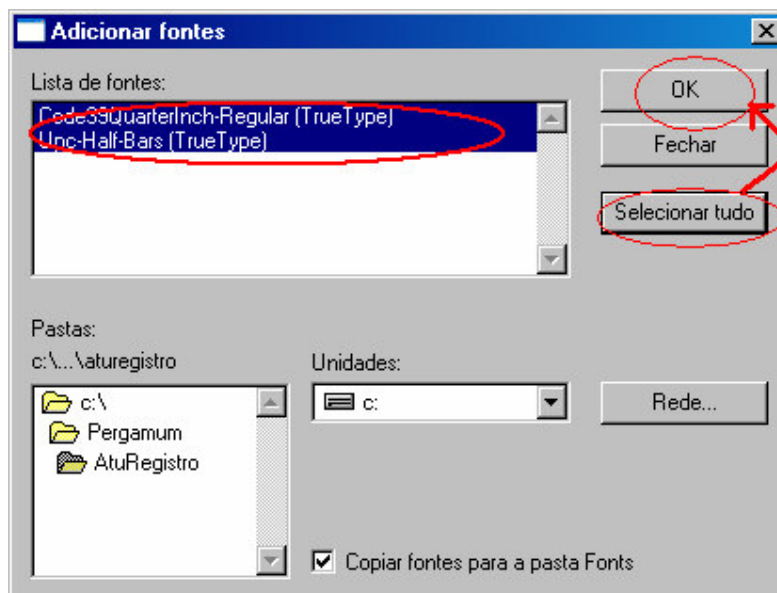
Adicionar fontes

Lista de fontes:
Code39QuarterInch-Regular (TrueType)
Unc-Half-Bars (TrueType)

OK
Fechar
Selecionar tudo

Pastas:
c:\...\aturegistro

c:\
Pergamum
AtuRegistro

Unidades:
c:

Rede...

Copiar fontes para a pasta Fonts